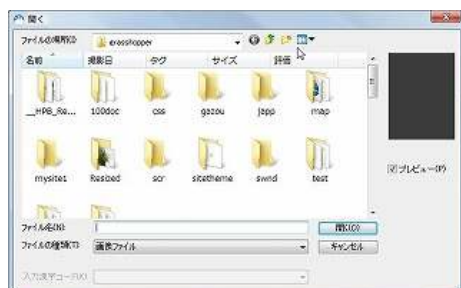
開く

ファイルの場所(I): grasshopper

名前 撮影日 タグ サイズ 評価

_HPB_Re... 100doc css gazou jopp map

mysite1 Resized scr sitetheme swnd test

プレビュー(P)

ファイル名(N):

ファイルの種類(T): 画像ファイル

開く(O)

キャンセル

入力漢字コード(K)